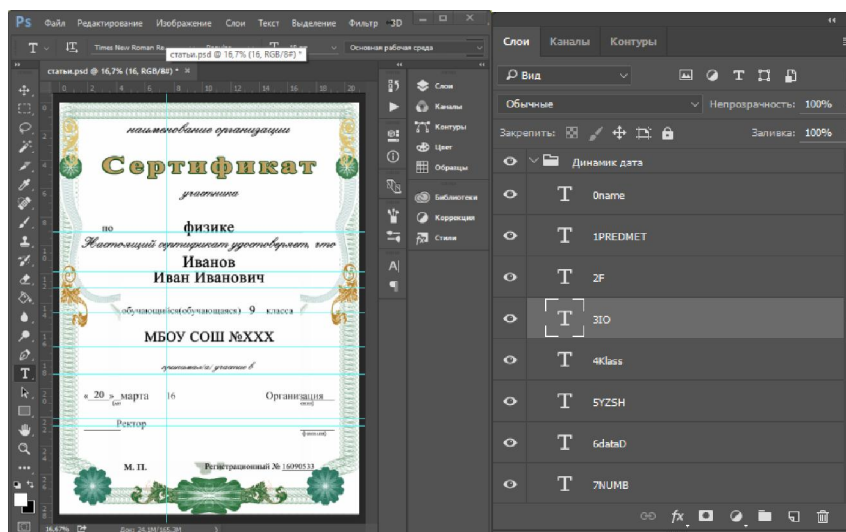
Ps Файл Редактирование Изображение Слои Текст Выделение Фильтр 3D

T Times New Roman Re статьи.psd @ 16,7% (16, RGB/8#) Основная рабочая среда

статьи.psd @ 16,7% (16, RGB/8#) *

наименование организации

Сертификат

участника

по физике

Настоящий сертификат удостоверяет, что

Иванов

Иван Иванович

обучающийся(обучающаяся) 9 класса

МБОУ СОШ №XXX

принимал(а) участие в

« 20 » марта 16

Организация

Ректор

М. П.

Регистрационный № 16090533

16,67%

Слои

Каналы

Контуры

Цвет

Образцы

Библиотеки

Коррекция

Стили

Слои Каналы Контуры

Вид

Обычные

Непрозрачность: 100%

Закрепить:

Заливка: 100%

Динамик дата

0name

1PREDMET

2F

3IO

4Klass

5YZSH

6dataD

7NUMB